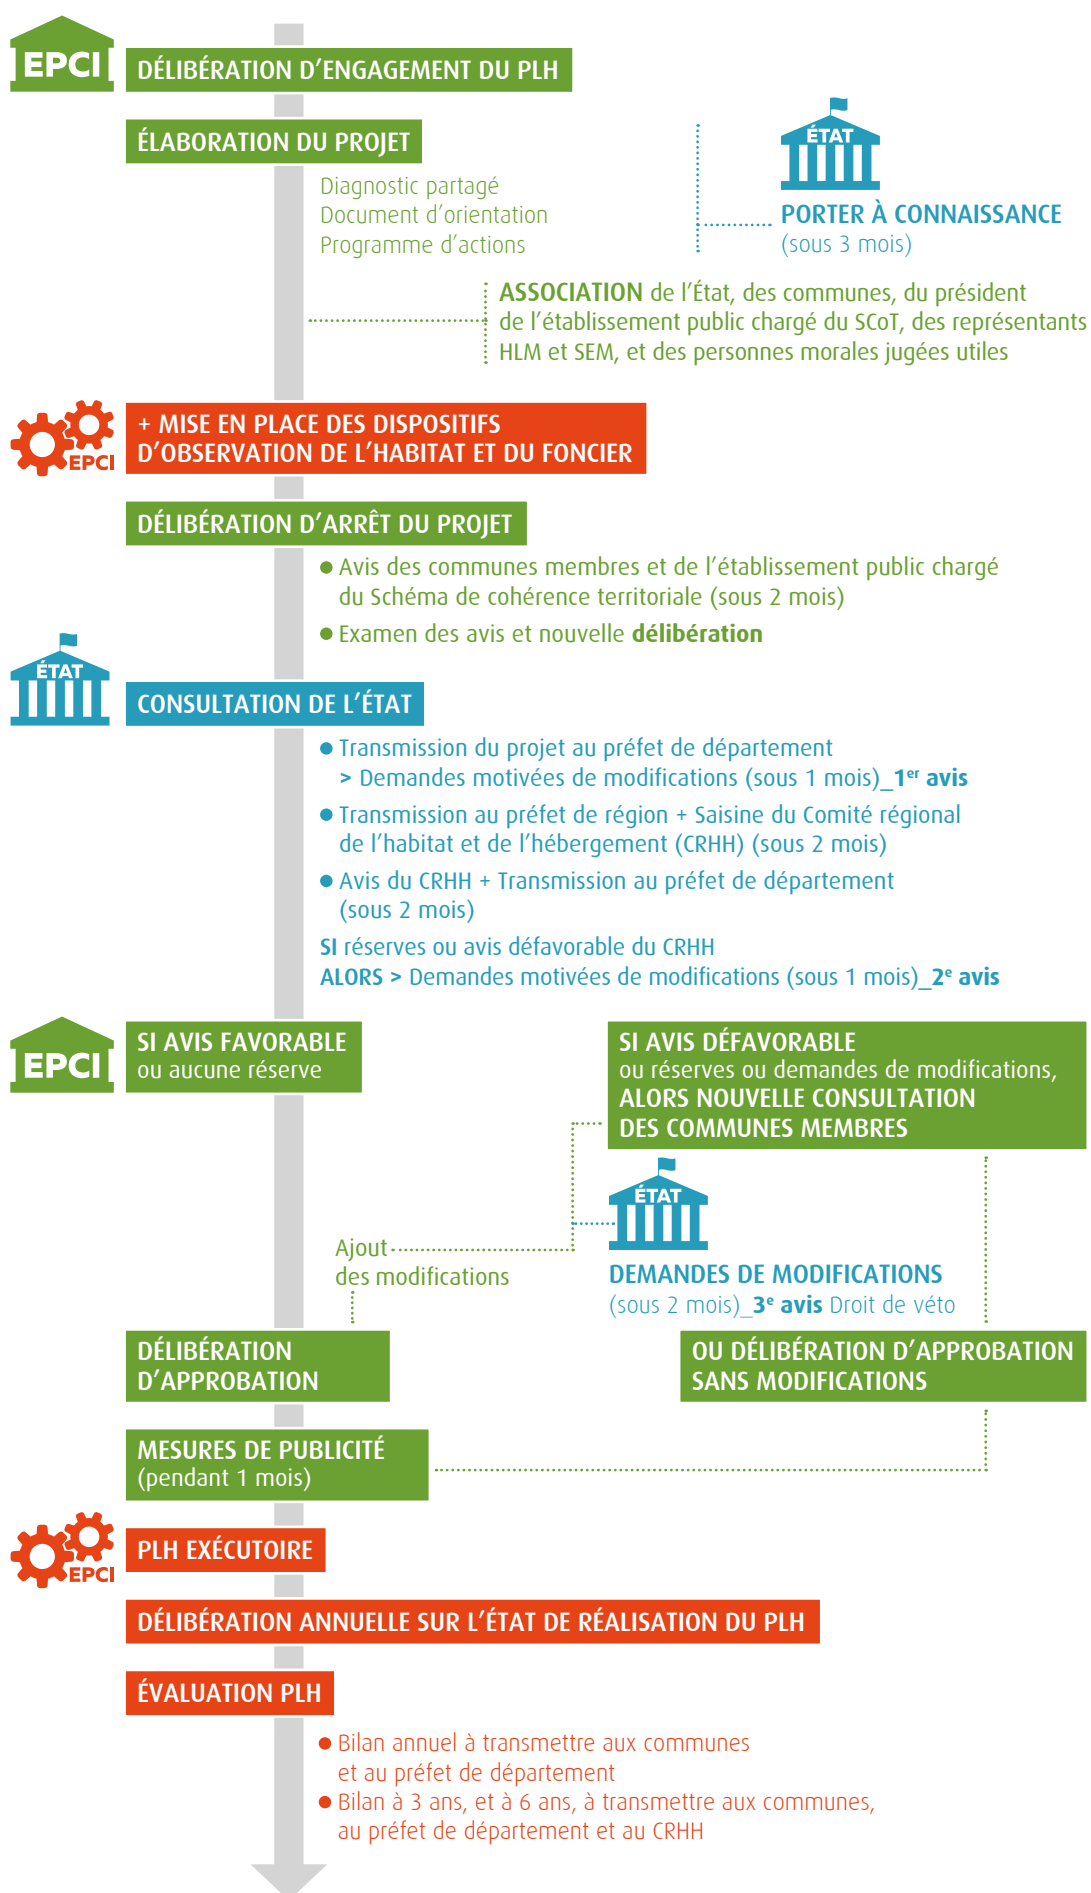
EPCI

DÉLIBÉRATION D'ENGAGEMENT DU PLH

ÉLABORATION DU PROJET

Diagnostic partagé
Document d'orientation
Programme d'actions

ÉTAT

PORTER À CONNAISSANCE
(sous 3 mois)

ASSOCIATION de l'État, des communes, du président de l'établissement public chargé du SCoT, des représentants HLM et SEM, et des personnes morales jugées utiles

EPCI

+ MISE EN PLACE DES DISPOSITIFS D'OBSERVATION DE L'HABITAT ET DU FONCIER

DÉLIBÉRATION D'ARRÊT DU PROJET

● Avis des communes membres et de l'établissement public chargé du Schéma de cohérence territoriale (sous 2 mois)

● Examen des avis et nouvelle délibération

ÉTAT

CONSULTATION DE L'ÉTAT

● Transmission du projet au préfet de département
> Demandes motivées de modifications (sous 1 mois)_1$^{er}$ avis

● Transmission au préfet de région + Saisine du Comité régional de l'habitat et de l'hébergement (CRHH) (sous 2 mois)

● Avis du CRHH + Transmission au préfet de département (sous 2 mois)

SI réserves ou avis défavorable du CRHH
ALORS > Demandes motivées de modifications (sous 1 mois)_2$^{e}$ avis

EPCI

SI AVIS FAVORABLE
ou aucune réserve

SI AVIS DÉFAVORABLE
ou réserves ou demandes de modifications,
ALORS NOUVELLE CONSULTATION DES COMMUNES MEMBRES

ÉTAT

Ajout
des modifications

DEMANDES DE MODIFICATIONS
(sous 2 mois)_3$^{e}$ avis Droit de véto

DÉLIBÉRATION D'APPROBATION

OU DÉLIBÉRATION D'APPROBATION SANS MODIFICATIONS

MESURES DE PUBLICITÉ
(pendant 1 mois)

EPCI

PLH EXÉCUTOIRE

DÉLIBÉRATION ANNUELLE SUR L'ÉTAT DE RÉALISATION DU PLH

ÉVALUATION PLH

● Bilan annuel à transmettre aux communes et au préfet de département

● Bilan à 3 ans, et à 6 ans, à transmettre aux communes, au préfet de département et au CRHH